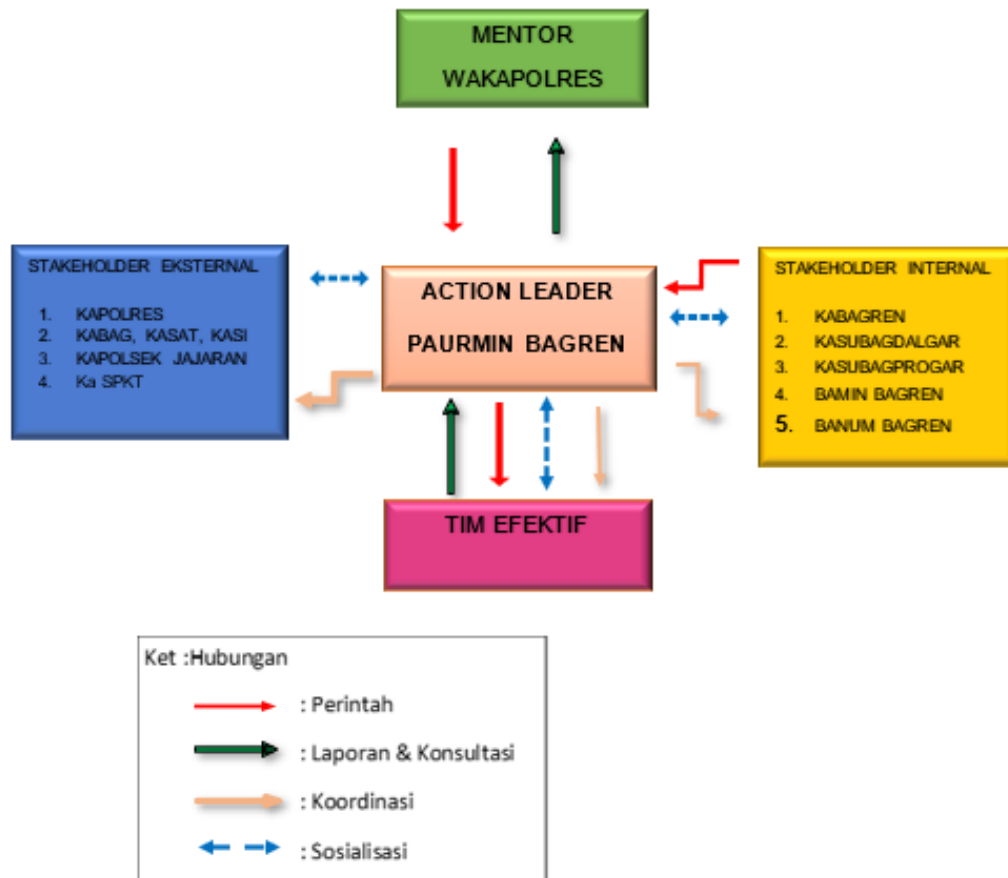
MENTOR
WAKAPOLRES

STAKEHOLDER EKSTERNAL

1. KAPOLRES
2. KABAG, KASAT, KASI
3. KAPOLSEK JAJARAN
4. Ka SPKT

ACTION LEADER
PAURMIN BAGREN

STAKEHOLDER INTERNAL

1. KABAGREN
2. KASUBAGDALGAR
3. KASUBAGPROGAR
4. BAMIN BAGREN
5. BANUM BAGREN

TIM EFEKTIF

Ket :Hubungan

: Perintah

: Laporan & Konsultasi

: Koordinasi

: Sosialisasi